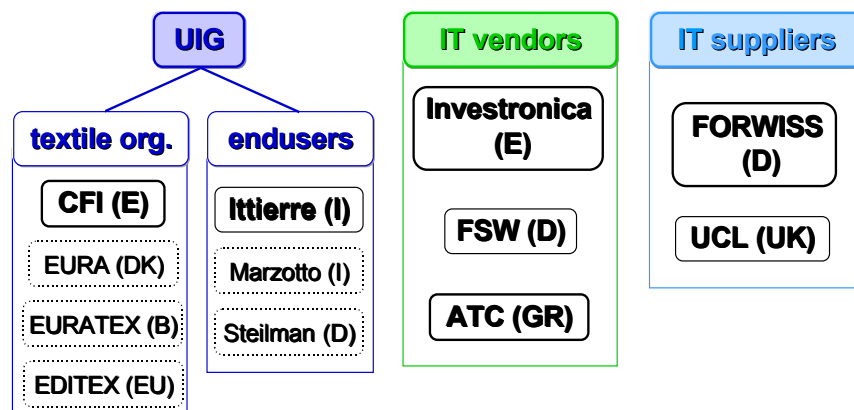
UIG

textile org.

CFI (E)

EURA (DK)

EURATEX (B)

EDITEX (EU)

endusers

Ittierre (I)

Marzotto (I)

Steilman (D)

IT vendors

Investronica (E)

FSW (D)

ATC (GR)

IT suppliers

FORWISS (D)

UCL (UK)